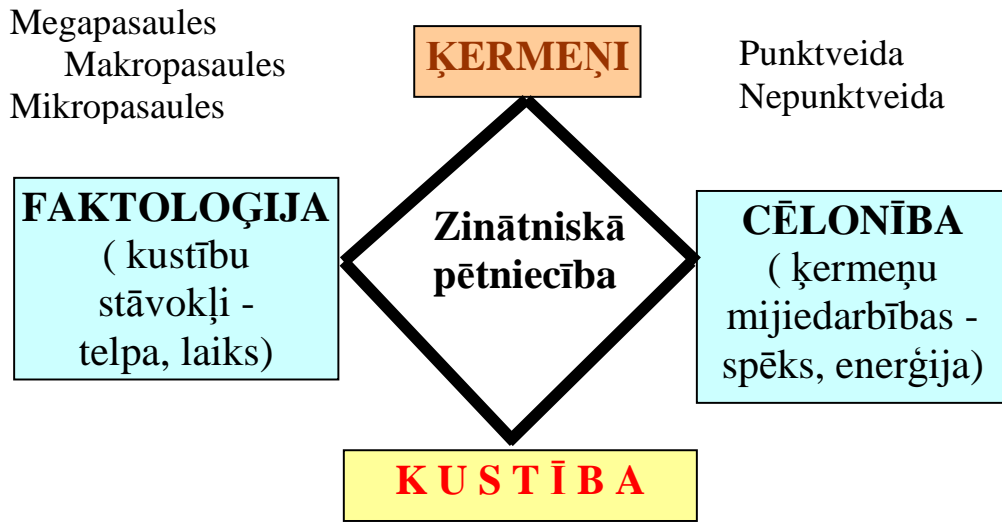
Megapasaules
Makropasaules
Mikropasaules

ĶERMEŅI

Punktveida
Nepunktveida

FAKTOLOĢIJA
( kustību stāvokļi - telpa, laiks)

Zinātniskā pētniecība

CĒLONĪBA
( ķermeņu mijiedarbības - spēks, enerģija)

K U S T Ī B A